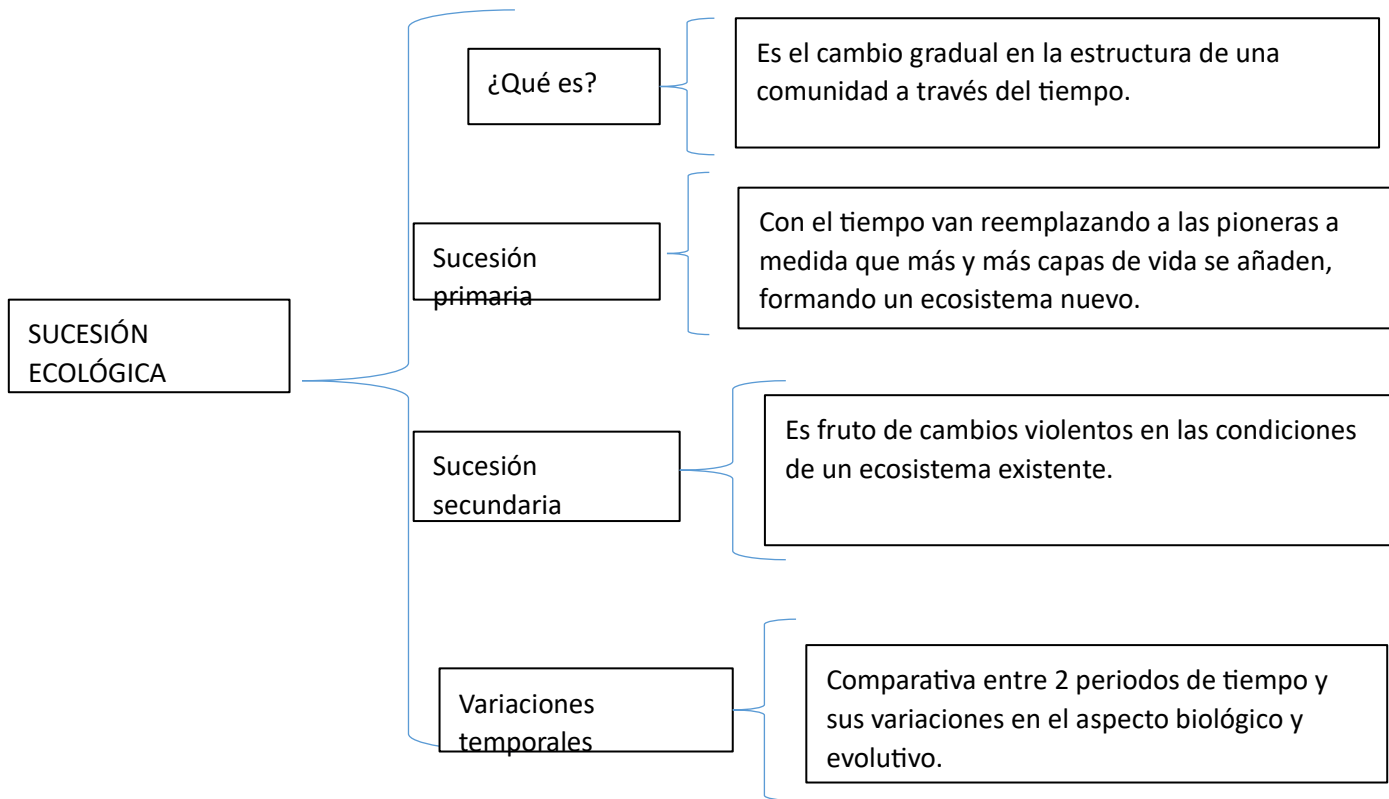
SUCESIÓN ECOLÓGICA

¿Qué es?

Es el cambio gradual en la estructura de una comunidad a través del tiempo.

Sucesión primaria

Con el tiempo van reemplazando a las pioneras a medida que más y más capas de vida se añaden, formando un ecosistema nuevo.

Sucesión secundaria

Es fruto de cambios violentos en las condiciones de un ecosistema existente.

Variaciones temporales

Comparativa entre 2 periodos de tiempo y sus variaciones en el aspecto biológico y evolutivo.